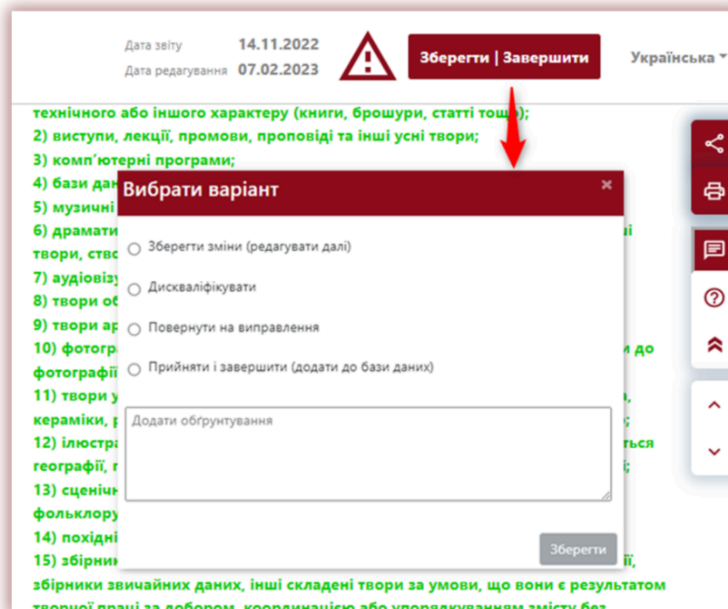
Дата звіту 14.11.2022
Дата редагування 07.02.2023

Зберегти | Завершити

Українська

технічного або іншого характеру (книги, брошури, статті тощо);
2) виступи, лекції, промови, проповіді та інші усні твори;
3) комп'ютерні програми;
4) бази дан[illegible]
5) музичні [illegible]
6) драмати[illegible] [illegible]ні твори, ство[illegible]
7) аудіовіз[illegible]
8) твори об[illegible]
9) твори ар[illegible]
10) фотогр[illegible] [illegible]и до фотографі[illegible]
11) твори у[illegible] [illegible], кераміки, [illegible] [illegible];
12) ілюстра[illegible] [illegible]ться географії, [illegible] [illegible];
13) сценічн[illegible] фольклору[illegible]
14) похідні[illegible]
15) збірник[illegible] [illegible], збірники звичайних даних, інші складені твори за умови, що вони є результатом творчої праці за добором, координацією або упорядкуванням змісту без

Вибрати варіант
×
Зберегти зміни (редагувати далі)
Дискваліфікувати
Повернути на виправлення
Прийняти і завершити (додати до бази даних)
Додати обґрунтування
Зберегти